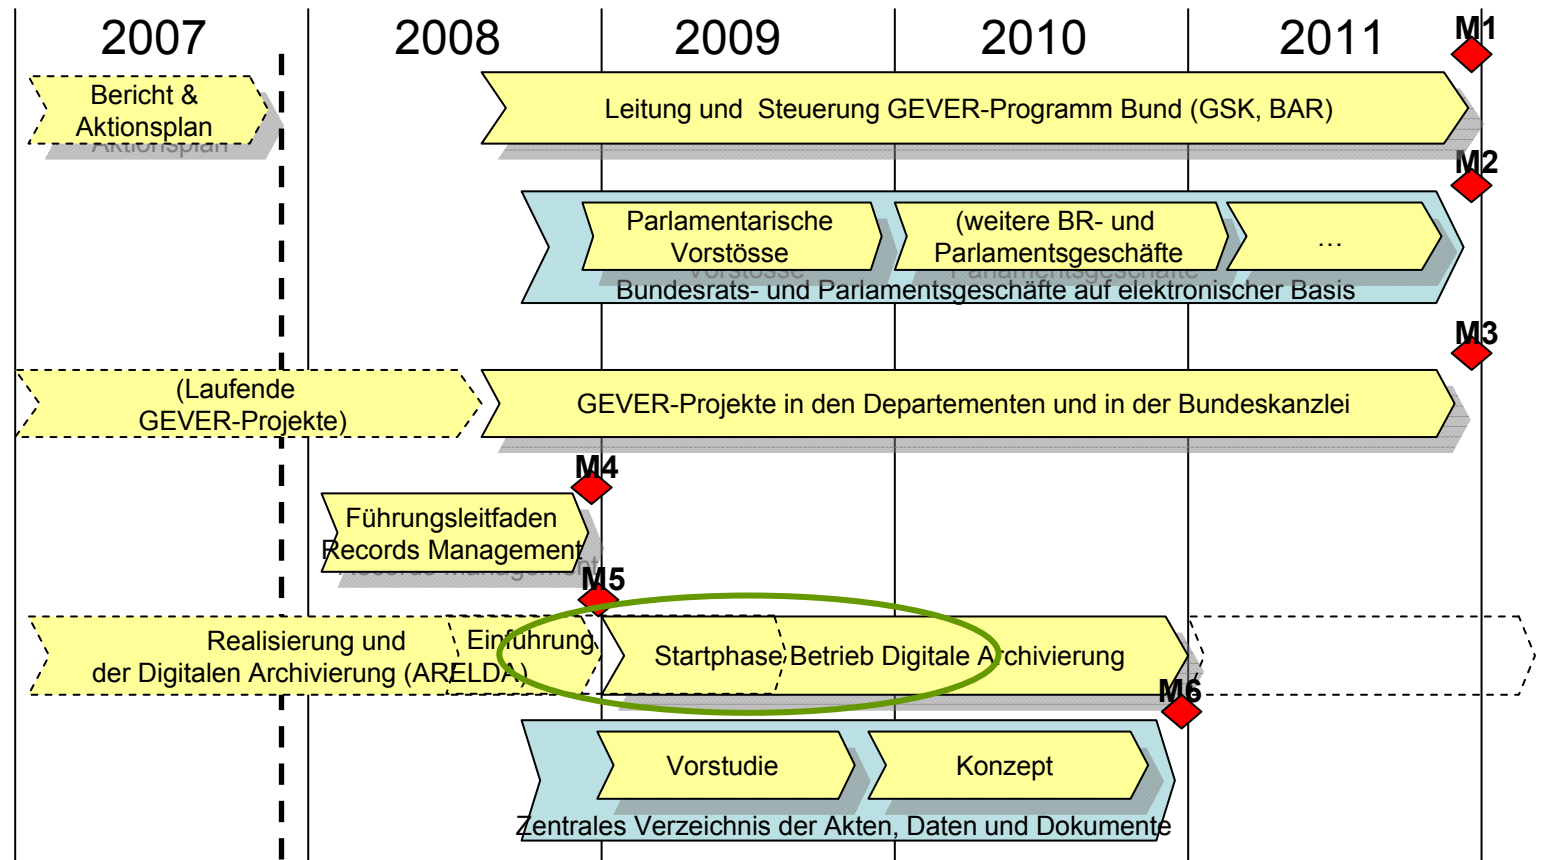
2007 2008 2009 2010 2011

M1

Bericht & Aktionsplan

Leitung und Steuerung GEVER-Programm Bund (GSK, BAR)

M2

Parlamentarische Vorstösse

(weitere BR- und Parlamentsgeschäfte

…

Bundesrats- und Parlamentsgeschäfte auf elektronischer Basis

M3

(Laufende GEVER-Projekte)

GEVER-Projekte in den Departementen und in der Bundeskanzlei

M4

Führungsleitfaden Records Management

M5

Realisierung und der Digitalen Archivierung (ARELDA)

Einführung

Startphase Betrieb Digitale Archivierung

M6

Vorstudie

Konzept

Zentrales Verzeichnis der Akten, Daten und Dokumente